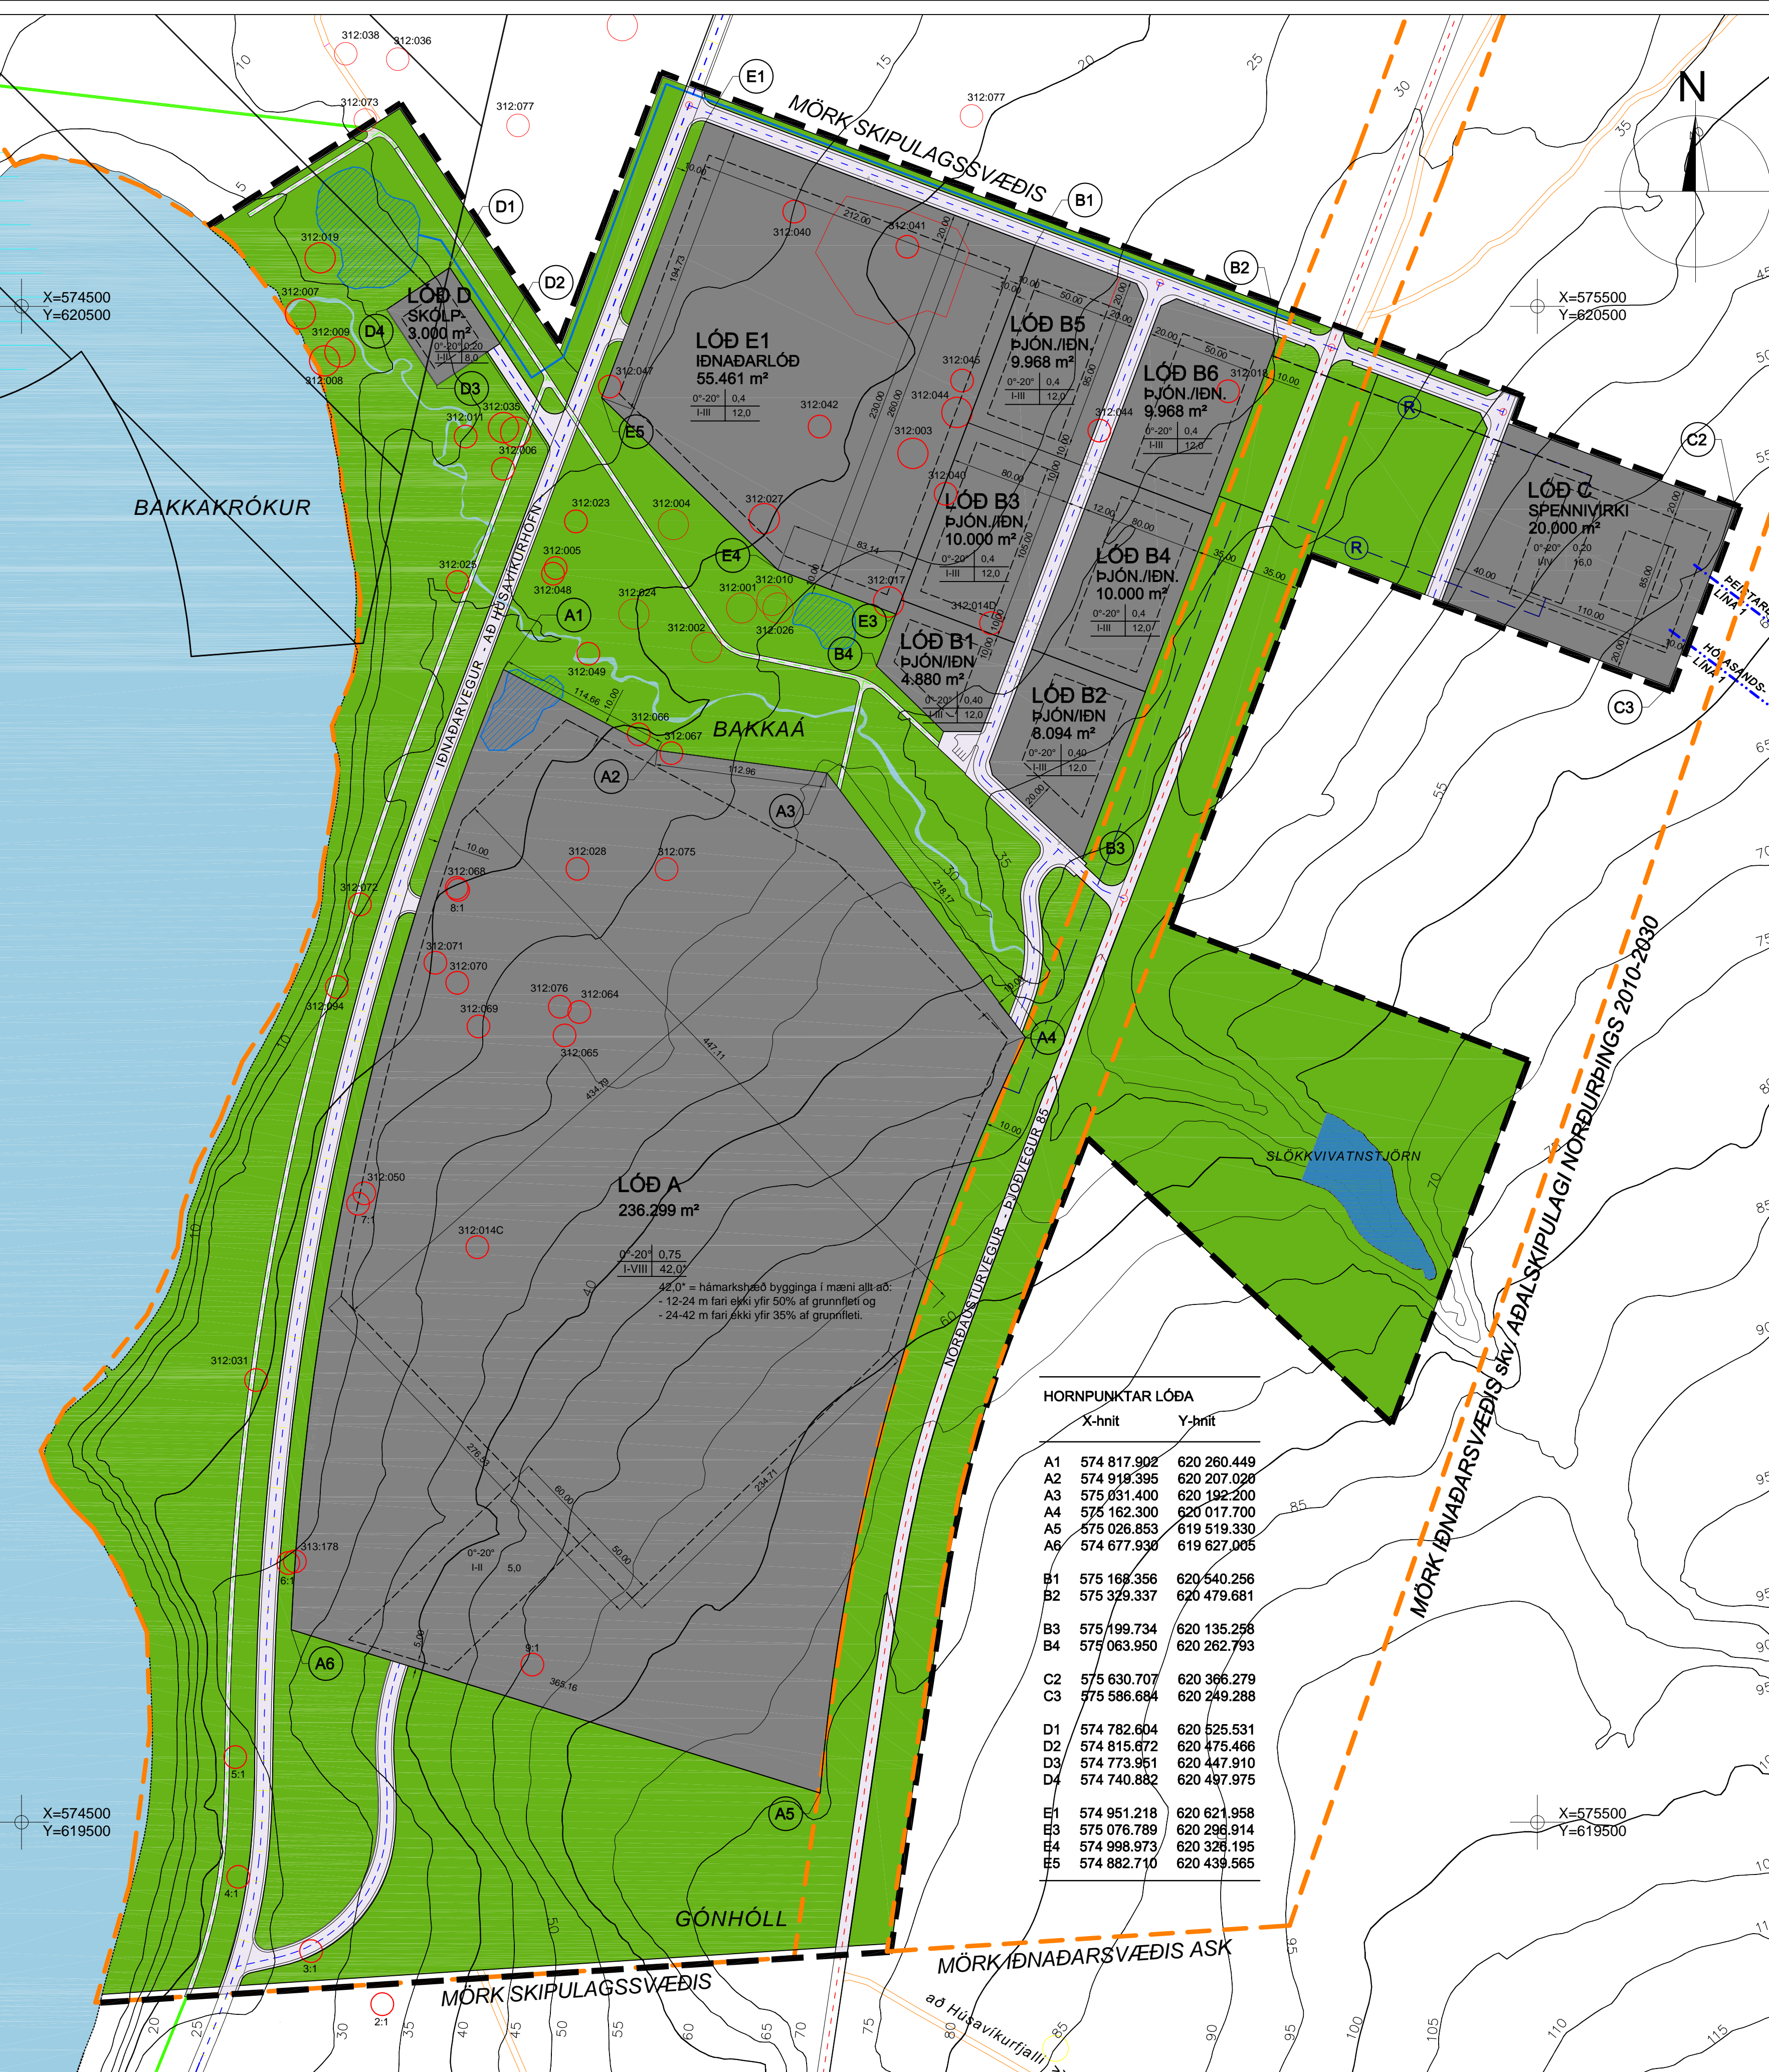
N

MÖRK SKIPULAGSSVÆÐIS

E1
B1
B2
D1
D2
D3
D4
E3
E4
E5
B3
B4
A1
A2
A3
A4
A5
A6
C2
C3
R
R

X=574500
Y=620500

X=575500
Y=620500

X=574500
Y=619500

X=575500
Y=619500

LÓÐ D
SKÓLP-
3.000 m²

LÓÐ E1
IÐNAÐARLÓÐ
55.461 m²

LÓÐ B5
ÞJÓN./IÐN.
9.968 m²

LÓÐ B6
ÞJÓN./IÐN.
9.968 m²

LÓÐ B3
ÞJÓN./IÐN.
10.000 m²

LÓÐ B4
ÞJÓN./IÐN.
10.000 m²

LÓÐ B1
ÞJÓN/IÐN
4.880 m²

LÓÐ B2
ÞJÓN/IÐN
8.094 m²

LÓÐ C
SPENNIVIRKI
20.000 m²

BAKKAKRÓKUR

BAKKAÁ

IÐNAÐARVEGUR - AÐ HÚSAVÍKURHÖFN

NORÐAUSTURVEGUR - ÞJÓÐVEGUR 85

SLÖKKVIVATNSTJÖRN

ÞEISTAREYKJALÍNA 1

HÓLASANDSLÍNA 1

LÓÐ A
236.299 m²

0°-20° | 0,75
I-VIII | 42,0°

42,0° = hámarkshæð bygginga í mæni allt að:
- 12-24 m fari ekki yfir 50% af grunnfleti og
- 24-42 m fari ekki yfir 35% af grunnfleti.

MÖRK IÐNAÐARSVÆÐIS SKV. AÐALSKIPULAGI NORÐURÞINGS 2010-2030

GÓNHÓLL

MÖRK IÐNAÐARSVÆÐIS ASK

MÖRK SKIPULAGSSVÆÐIS

að Húsavíkurfjalli

HORNPUNKTAR LÓÐA

| | X-hnit | Y-hnit |
|---|---|---|
| A1 | 574 817.902 | 620 260.449 |
| A2 | 574 919.395 | 620 207.020 |
| A3 | 575 031.400 | 620 192.200 |
| A4 | 575 162.300 | 620 017.700 |
| A5 | 575 026.853 | 619 519.330 |
| A6 | 574 677.930 | 619 627.005 |
| B1 | 575 168.356 | 620 540.256 |
| B2 | 575 329.337 | 620 479.681 |
| B3 | 575 199.734 | 620 135.258 |
| B4 | 575 063.950 | 620 262.793 |
| C2 | 575 630.707 | 620 366.279 |
| C3 | 575 586.684 | 620 249.288 |
| D1 | 574 782.604 | 620 525.531 |
| D2 | 574 815.672 | 620 475.466 |
| D3 | 574 773.951 | 620 447.910 |
| D4 | 574 740.882 | 620 497.975 |
| E1 | 574 951.218 | 620 621.958 |
| E3 | 575 076.789 | 620 296.914 |
| E4 | 574 998.973 | 620 326.195 |
| E5 | 574 882.710 | 620 439.565 |

312:038 312:036 312:073 312:077 312:077 312:040 312:041 312:019 312:007 312:009 312:008 312:011 312:035 312:006 312:047 312:045 312:044 312:042 312:003 312:044 312:018 312:027 312:040 312:023 312:004 312:005 312:025 312:048 312:024 312:001 312:010 312:017 312:014D 312:002 312:026 312:049 312:066 312:067 312:028 312:075 312:068 312:072 312:071 312:070 312:076 312:064 312:069 312:094 312:065 312:050 312:014C 312:031 313:178

8:1 7:1 6:1 9:1 5:1 4:1 3:1 2:1

10 15 20 25 30 35 45 50 55 65 70 75 80 85 90 95 100 105 110 115